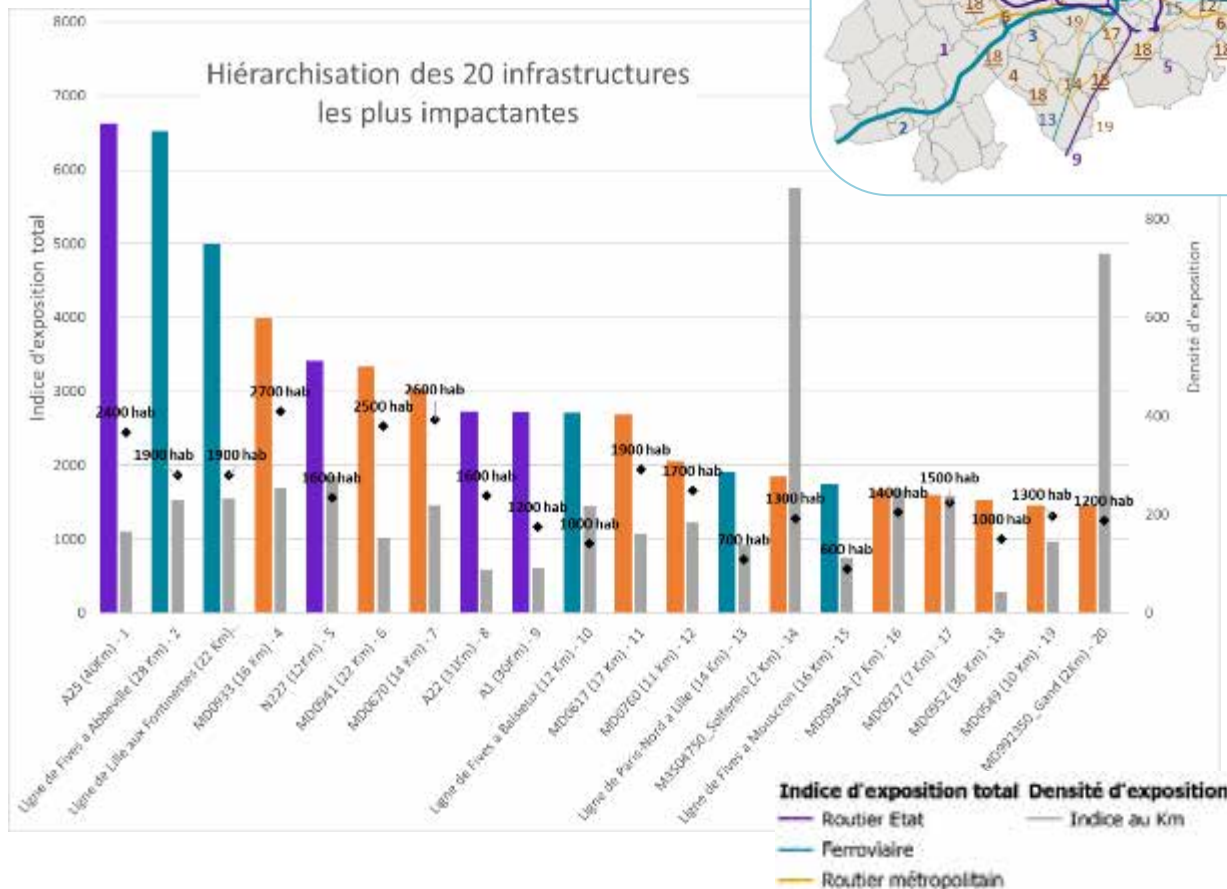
Hiérarchisation des 20 infrastructures les plus impactantes

8000
7000
6000
5000
4000
3000
2000
1000
0

Indice d'exposition total

800
600
400
200
0

Densité d'exposition

2400 hab
1900 hab
1900 hab
2700 hab
1600 hab
2500 hab
2600 hab
1600 hab
1200 hab
1000 hab
1900 hab
1700 hab
700 hab
1300 hab
600 hab
1400 hab
1500 hab
1000 hab
1300 hab
1200 hab

A25 (40Km) - 1
Ligne de Fives à Abbeville (28 Km) - 2
Ligne de Lille aux Fontinettes (22 Km)...
MD0933 (16 Km) - 4
N227 (12Km) - 5
MD0941 (22 Km) - 6
MD0670 (14 Km) - 7
A22 (31Km) - 8
A1 (39Km) - 9
Ligne de Fives à Baisieux (12 Km) - 10
MD0617 (17 Km) - 11
MD0760 (11 Km) - 12
Ligne de Paris-Nord à Lille (14 Km) - 13
M3504750_Solferino (2 Km) - 14
Ligne de Fives à Mouscron (16 Km) - 15
MD0945A (7 Km) - 16
MD0917 (7 Km) - 17
MD0952 (36 Km) - 18
MD0549 (10 Km) - 19
MD992350_Gand (2Km) - 20

18 6 19 17 15 12 6 1 3 18 18 5 18 4 18 14 15 2 13 19 9

Indice d'exposition total
Routier Etat
Ferroviaire
Routier métropolitain

Densité d'exposition
Indice au Km